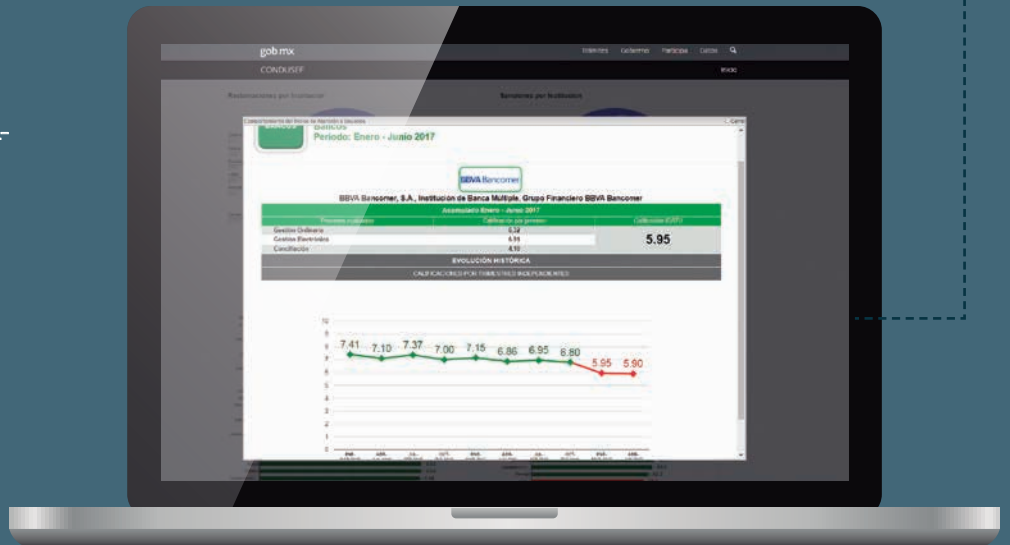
gob.mx
Trámites Gobierno Participa Datos
CONDUSEF
Inicio
Reclamaciones por Institución
Bancos por Institución
Comportamiento del Índice de Atención a Usuarios
Cerrar
Bancos
Periodo: Enero - Junio 2017
BBVA Bancomer
BBVA Bancomer, S.A., Institución de Banca Múltiple, Grupo Financiero BBVA Bancomer
Acumulado Enero - Junio 2017
| Procesos evaluados | Calificación por proceso | Calificación (IDATU) |
|---|---|---|
| Gestión Ordinaria | 6.32 | 5.95 |
| Gestión Electrónica | 6.98 | |
| Conciliación | 4.10 | |
EVOLUCIÓN HISTÓRICA
CALIFICACIONES POR TRIMESTRES INDEPENDIENTES
10
9
8
7
6
5
4
3
2
1
0
7.41 7.10 7.37 7.00 7.15 6.86 6.95 6.80 5.95 5.90
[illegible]